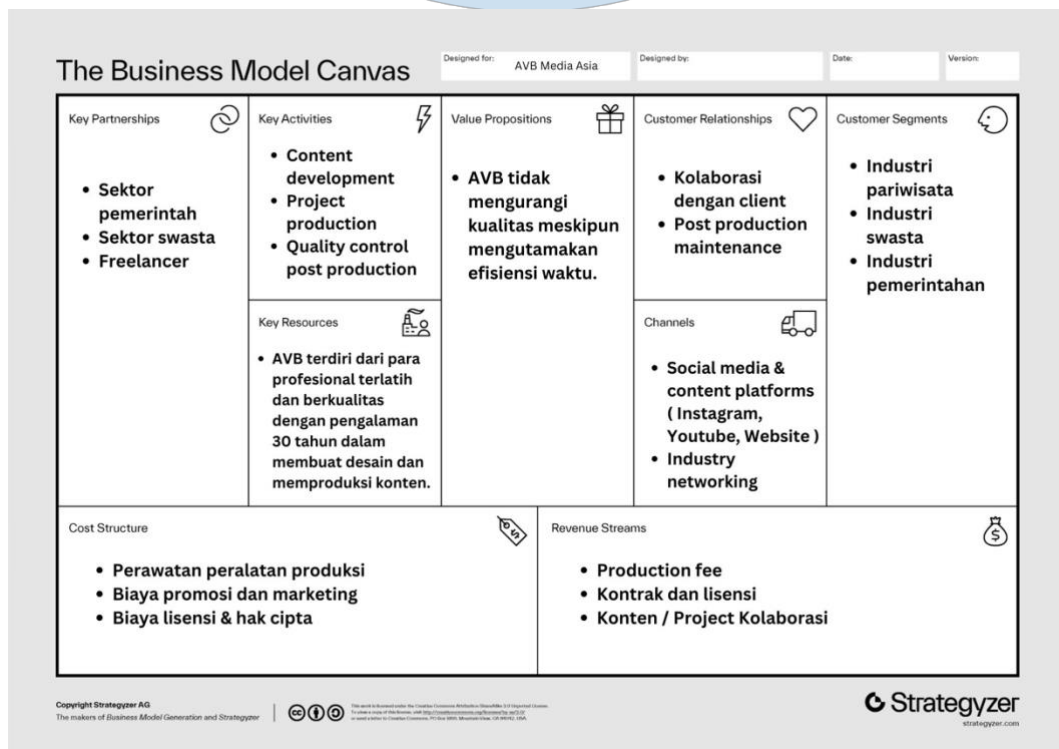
The Business Model Canvas

Designed for: AVB Media Asia

Designed by:

Date:

Version:

Key Partnerships

- Sektor pemerintah
- Sektor swasta
- Freelancer

Key Activities

- Content development
- Project production
- Quality control post production

Key Resources

- AVB terdiri dari para profesional terlatih dan berkualitas dengan pengalaman 30 tahun dalam membuat desain dan memproduksi konten.

Value Propositions

- AVB tidak mengurangi kualitas meskipun mengutamakan efisiensi waktu.

Customer Relationships

- Kolaborasi dengan client
- Post production maintenance

Channels

- Social media & content platforms ( Instagram, Youtube, Website )
- Industry networking

Customer Segments

- Industri pariwisata
- Industri swasta
- Industri pemerintahan

Cost Structure

- Perawatan peralatan produksi
- Biaya promosi dan marketing
- Biaya lisensi & hak cipta

Revenue Streams

- Production fee
- Kontrak dan lisensi
- Konten / Project Kolaborasi

Copyright Strategyzer AG
The makers of Business Model Generation and Strategyzer

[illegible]

Strategyzer
strategyzer.com